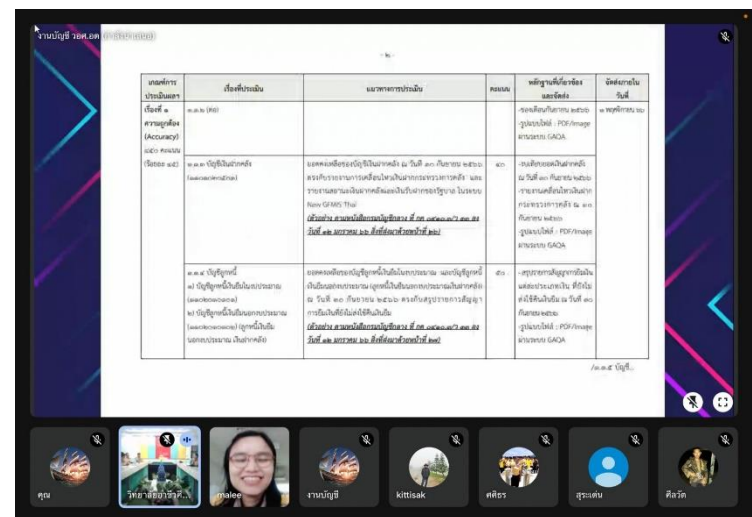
งานบัญชี วอศ.อต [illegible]

- ๒ -

| เกณฑ์การประเมินผลฯ | เรื่องที่ประเมิน | แนวทางการประเมิน | คะแนน | หลักฐานที่เกี่ยวข้องและจัดส่ง | จัดส่งภายในวันที่ |
|---|---|---|---|---|---|
| เรื่องที่ ๑ ความถูกต้อง (Accuracy) (๘๐ คะแนน) (ร้อยละ ๘๐) | ๑.๑.๖ (ต่อ) | | | -รอบเดือนกันยายน ๒๕๖๖ -รูปแบบไฟล์ : PDF/Image ผ่านระบบ GAOA | ๓ พฤศจิกายน ๖๖ |
| | ๑.๑.๗ บัญชีเงินฝากคลัง (๑๑๐๑๐๓๐๑๐๑) | ยอดคงเหลือของบัญชีเงินฝากคลัง ณ วันที่ ๓๐ กันยายน ๒๕๖๖ ตรงกับรายงานการเคลื่อนไหวเงินฝากกระทรวงการคลัง และรายงานสถานะเงินฝากคลังและเงินรับฝากของรัฐบาล ในระบบ New GFMIS Thai (ตัวอย่าง ตามหนังสือกรมบัญชีกลาง ที่ กค ๐๔๑๐.๓/ว ๑๑ ลง วันที่ ๑๒ มกราคม ๖๖ สิ่งที่ส่งมาด้วยหน้าที่ ๒๘) | ๓๐ | -งบทดลองเงินฝากคลัง ณ วันที่ ๓๐ กันยายน ๒๕๖๖ -รายงานเคลื่อนไหวเงินฝากกระทรวงการคลัง ณ ๓๐ กันยายน ๒๕๖๖ -รูปแบบไฟล์ : PDF/Image ผ่านระบบ GAOA | |
| | ๑.๑.๘ บัญชีลูกหนี้ ๑) บัญชีลูกหนี้เงินยืมในงบประมาณ (๑๑๐๒๐๑๐๑๐๒) ๒) บัญชีลูกหนี้เงินยืมนอกงบประมาณ (๑๑๐๒๐๑๐๑๐๓) (ลูกหนี้เงินยืมนอกงบประมาณ เงินฝากคลัง) | ยอดคงเหลือของบัญชีลูกหนี้เงินยืมในงบประมาณ และบัญชีลูกหนี้เงินยืมนอกงบประมาณ (ลูกหนี้เงินยืมนอกงบประมาณเงินฝากคลัง) ณ วันที่ ๓๐ กันยายน ๒๕๖๖ ตรงกับสรุปรายการสัญญาการยืมเงินที่ยังไม่ส่งใช้เงินยืม (ตัวอย่าง ตามหนังสือกรมบัญชีกลาง ที่ กค ๐๔๑๐.๓/ว ๑๑ ลง วันที่ ๑๒ มกราคม ๖๖ สิ่งที่ส่งมาด้วยหน้าที่ ๒๙) | ๕๐ | -สรุปรายการสัญญาการยืมเงินแต่ละประเภทเงิน ที่ยังไม่ส่งใช้คืนเงินยืม ณ วันที่ ๓๐ กันยายน ๒๕๖๖ -รูปแบบไฟล์ : PDF/Image ผ่านระบบ GAOA | |

/๑.๑.๙ บัญชี...

คุณ
วิทยาลัยอาชีวศึ...
malee
งานบัญชี
kittisak
ศศิธร
สุระเด่น
ศิลวัต